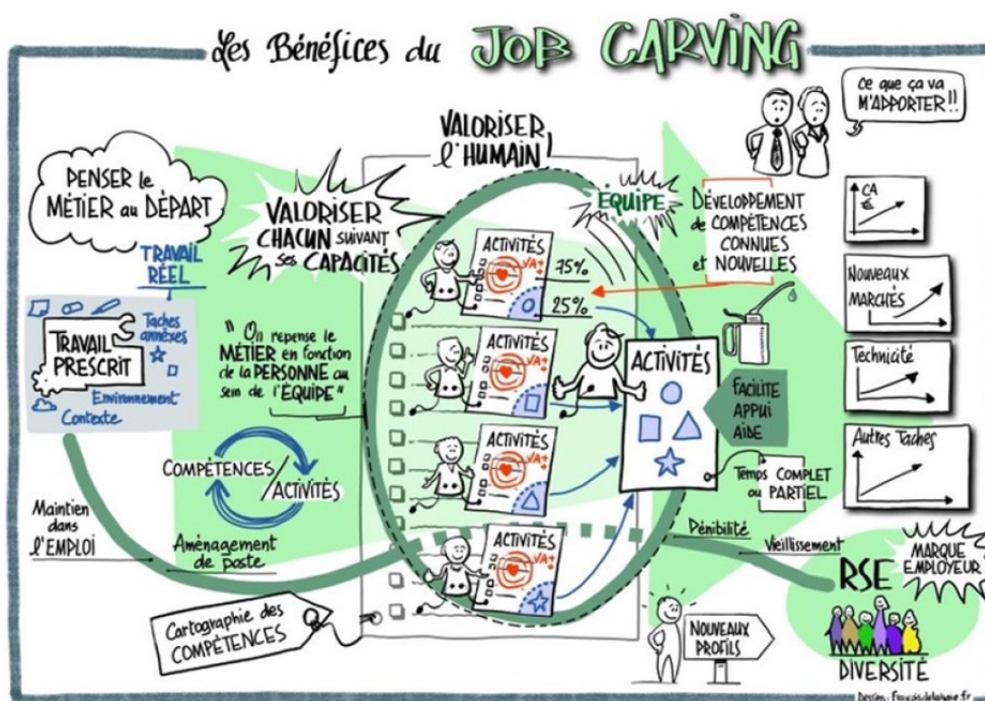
Les Bénéfices du JOB CARVING

Ce que ça va M'APPORTER !!

VALORISER L'HUMAIN !

PENSER le MÉTIER au DÉPART

VALORISER CHACUN suivant ses CAPACITÉS

ÉQUIPE

DÉVELOPPEMENT de COMPÉTENCES CONNUES et NOUVELLES

CA

Nouveaux MARCHÉS

Technicité

Autres Taches

TRAVAIL RÉEL

TRAVAIL PRESCRIT

Taches annexes

Environnement

Contexte

" On repense le MÉTIER en fonction de la PERSONNE au sein de l'ÉQUIPE "

ACTIVITÉS

VA+

75%

25%

ACTIVITÉS

VA+

ACTIVITÉS

ACTIVITÉS

VA+

ACTIVITÉS

FACILITE APPUI AIDE

Temps COMPLET ou PARTIEL

COMPÉTENCES / ACTIVITÉS

Maintien dans l'EMPLOI

Aménagement de poste

Pénibilité

Vieillissement

RSE

MARQUE EMPLOYEUR

DIVERSITÉ

Cartographie des COMPÉTENCES

NOUVEAUX PROFILS

Dessins : Francois-delahaye.fr